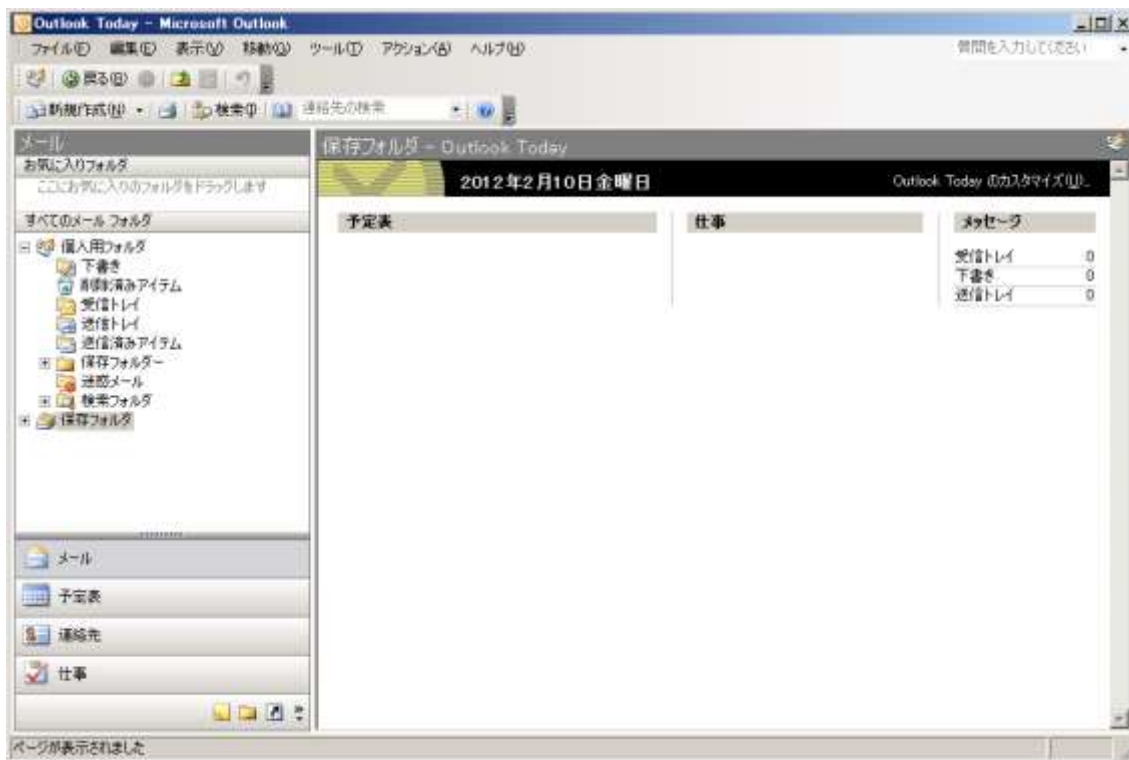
Outlook Today - Microsoft Outlook

ファイル(F) 編集(E) 表示(V) 移動(G) ツール(T) アクション(A) ヘルプ(H)

質問を入力してください

戻る(B)

新規作成(N) 検索(I) 連絡先の検索

メール

お気に入りフォルダ

ここにお気に入りのフォルダをドラッグします

すべてのメール フォルダ

個人用フォルダ
下書き
削除済みアイテム
受信トレイ
送信トレイ
送信済みアイテム
保存フォルダー
迷惑メール
検索フォルダ
保存フォルダ

メール

予定表

連絡先

仕事

保存フォルダ - Outlook Today

2012年2月10日金曜日

Outlook Today のカスタマイズ(U)...

予定表

仕事

メッセージ

| | |
|---|---|
| 受信トレイ | 0 |
| 下書き | 0 |
| 送信トレイ | 0 |

ページが表示されました